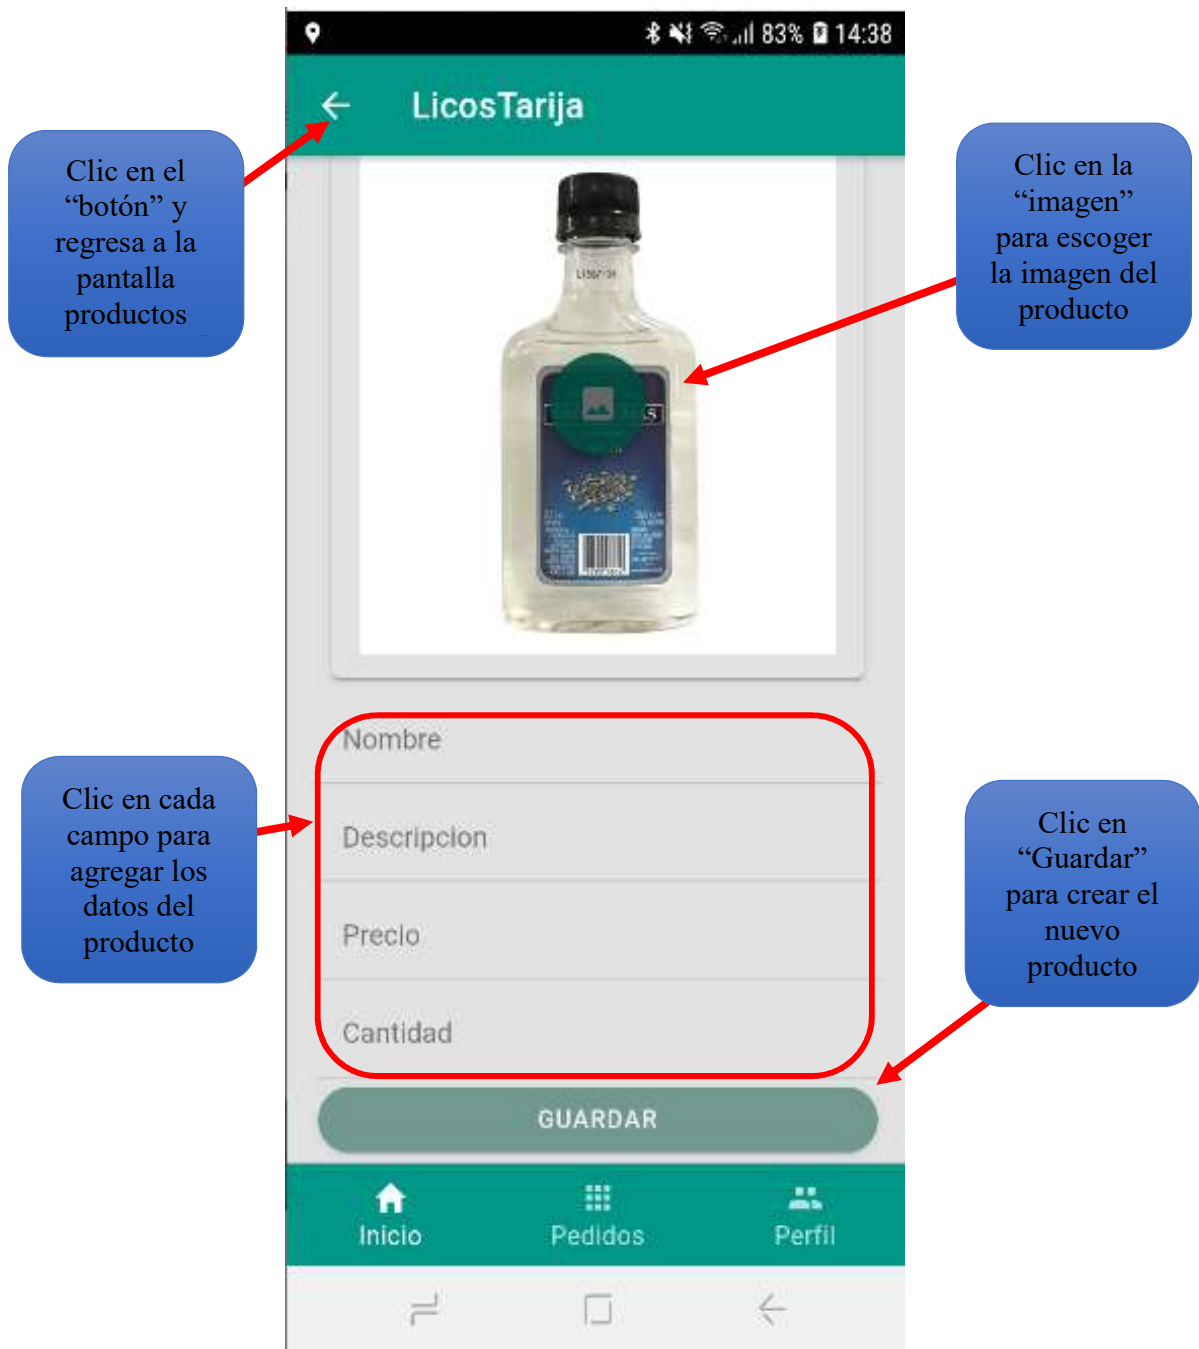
83% 14:38

LicosTarija

Clic en el "botón" y regresa a la pantalla productos

Clic en la "imagen" para escoger la imagen del producto

Nombre

Descripcion

Precio

Cantidad

Clic en cada campo para agregar los datos del producto

Clic en "Guardar" para crear el nuevo producto

GUARDAR

Inicio

Pedidos

Perfil